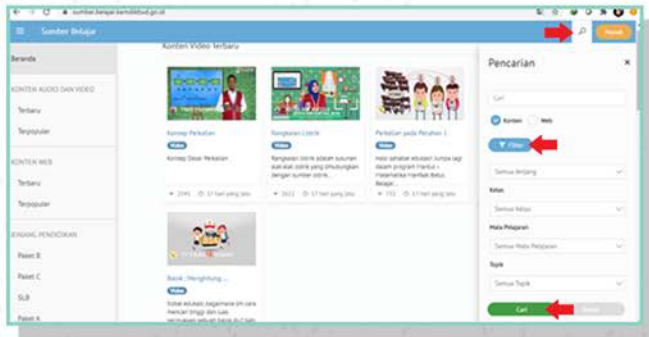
sumber.belajar.kemdikbud.go.id

Sumber Belajar

Masuk

Beranda

KONTEN AUDIO DAN VIDEO

Terbaru

Terpopuler

KONTEN WEB

Terbaru

Terpopuler

JENJANG PENDIDIKAN

Paket B

Paket C

SLB

Paket A

Konten Video Terbaru

Konsep Perkalian

Video

Konsep Dasar Perkalian

2345 · 17 hari yang lalu

Rangkaian Listrik

Video

Rangkaian listrik adalah susunan alat-alat listrik yang dihubungkan dengan sumber listrik...

3622 · 17 hari yang lalu

Perkalian pada Pecahan 1

Video

Halo sahabat edukasi jumpa lagi dalam program Hantu - Matematika Hanfiah Batu Belajar...

772 · 17 hari yang lalu

Bank Menghitung ...

Video

Sobat edukasi bagaimana sih cara mencari tinggi dan luas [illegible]

Pencarian

Cari

Konten

Web

Filter

Semua Jenjang

Kelas

Semua Kelas

Mata Pelajaran

Semua Mata Pelajaran

Topik

Semua Topik

Cari

Reset